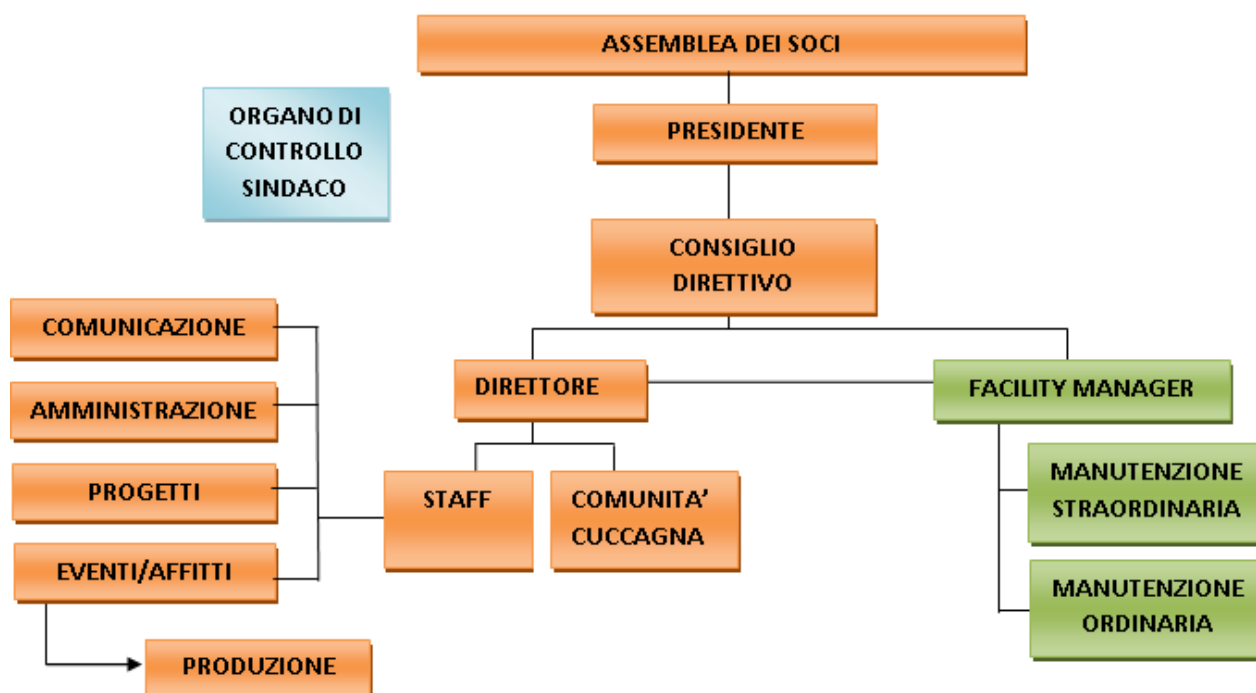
ASSEMBLEA DEI SOCI

ORGANO DI CONTROLLO SINDACO

PRESIDENTE

CONSIGLIO DIRETTIVO

COMUNICAZIONE

AMMINISTRAZIONE

PROGETTI

EVENTI/AFFITTI

PRODUZIONE

DIRETTORE

FACILITY MANAGER

STAFF

COMUNITA' CUCCAGNA

MANUTENZIONE STRAORDINARIA

MANUTENZIONE ORDINARIA